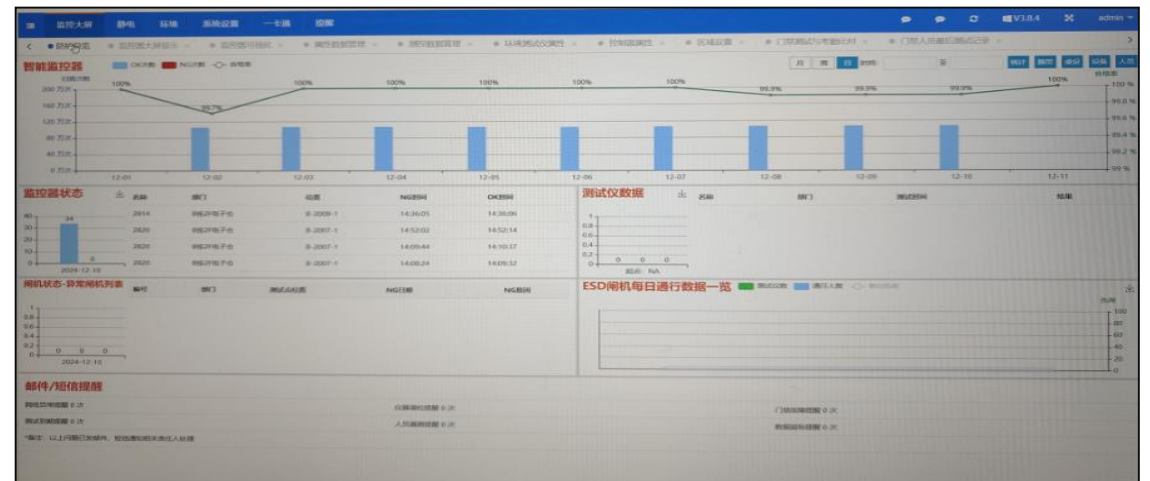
监控大屏　静电　环境　系统设置　一卡通　设置　V3.8.4　admin

防护总览　监控器大屏展示　监控器可视化　属性数据管理　报警数据管理　环境测试仪属性　控制器属性　区域设置　门禁测试与考勤比对　门禁人员最后测试记录

智能监控器
OK次数　NG次数　合格率
月　周　日　时间：　至
统计　跳页　未识　设备　人员

| 时间 | 12-01 | 12-02 | 12-03 | 12-04 | 12-05 | 12-06 | 12-07 | 12-08 | 12-09 | 12-10 | 12-11 |
|---|---|---|---|---|---|---|---|---|---|---|---|
| 合格率 | 100% | 99.7% | 100% | 100% | 100% | 100% | 100% | 99.9% | 99.9% | 99.9% | 100% |

200 万次　160 万次　120 万次　80 万次　40 万次　0 万次
100 %　99.8 %　99.6 %　99.4 %　99.2 %　99 %

监控器状态
34
2024-12-10

| 名称 | 部门 | 位置 | NG时间 | OK时间 |
|---|---|---|---|---|
| 2814 | 润铭洲电子仓 | B-2009-1 | 14:36:05 | 14:36:06 |
| 2820 | 润铭洲电子仓 | B-2007-1 | 14:52:02 | 14:52:14 |
| 2820 | 润铭洲电子仓 | B-2007-1 | 14:09:44 | 14:10:37 |
| 2820 | 润铭洲电子仓 | B-2007-1 | 14:08:24 | 14:09:32 |

测试仪数据
名称　部门　测试时间　结果
0　0　0　0
起止: NA

闸机状态-异常闸机列表
编号　部门　测试站位置　NG日期　NG时间
0　0　0
2024-12-10

ESD闸机每日通行数据一览
测试总数　通行人数　通行比例
比例
100　80　60　40　20　0

邮件/短信提醒
网络异常提醒 0 次　点检测试提醒 0 次　门禁故障提醒 0 次
测试到期提醒 0 次　人员漏测提醒 0 次　数据超标提醒 0 次
*备注：以上问题已发邮件、短信通知相关责任人处理